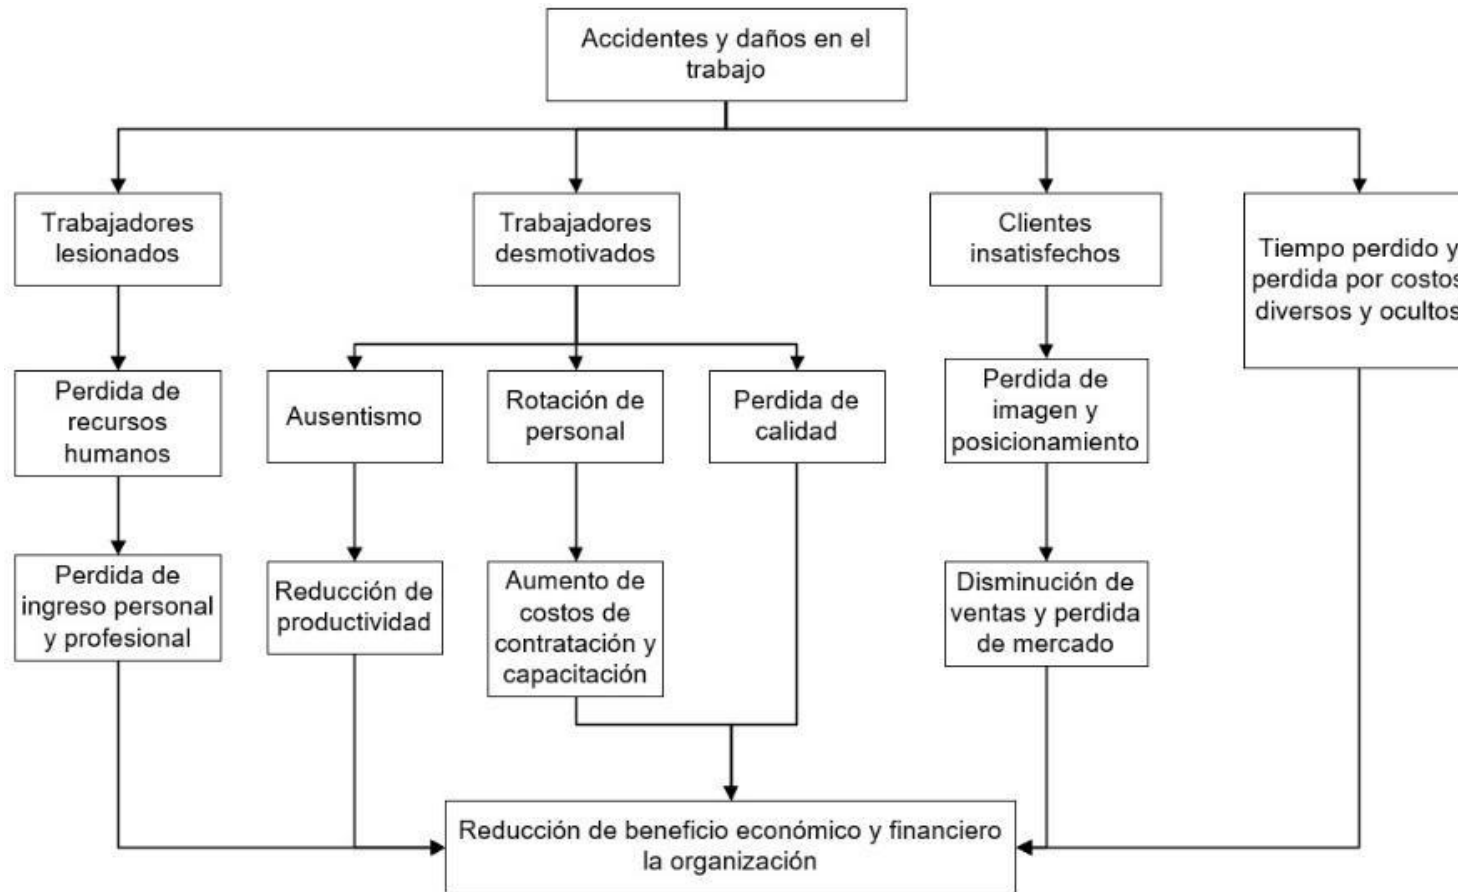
Accidentes y daños en el trabajo

Trabajadores lesionados

Trabajadores desmotivados

Clientes insatisfechos

Tiempo perdido y perdida por costos diversos y ocultos

Perdida de recursos humanos

Ausentismo

Rotación de personal

Perdida de calidad

Perdida de imagen y posicionamiento

Perdida de ingreso personal y profesional

Reducción de productividad

Aumento de costos de contratación y capacitación

Disminución de ventas y perdida de mercado

Reducción de beneficio económico y financiero la organización